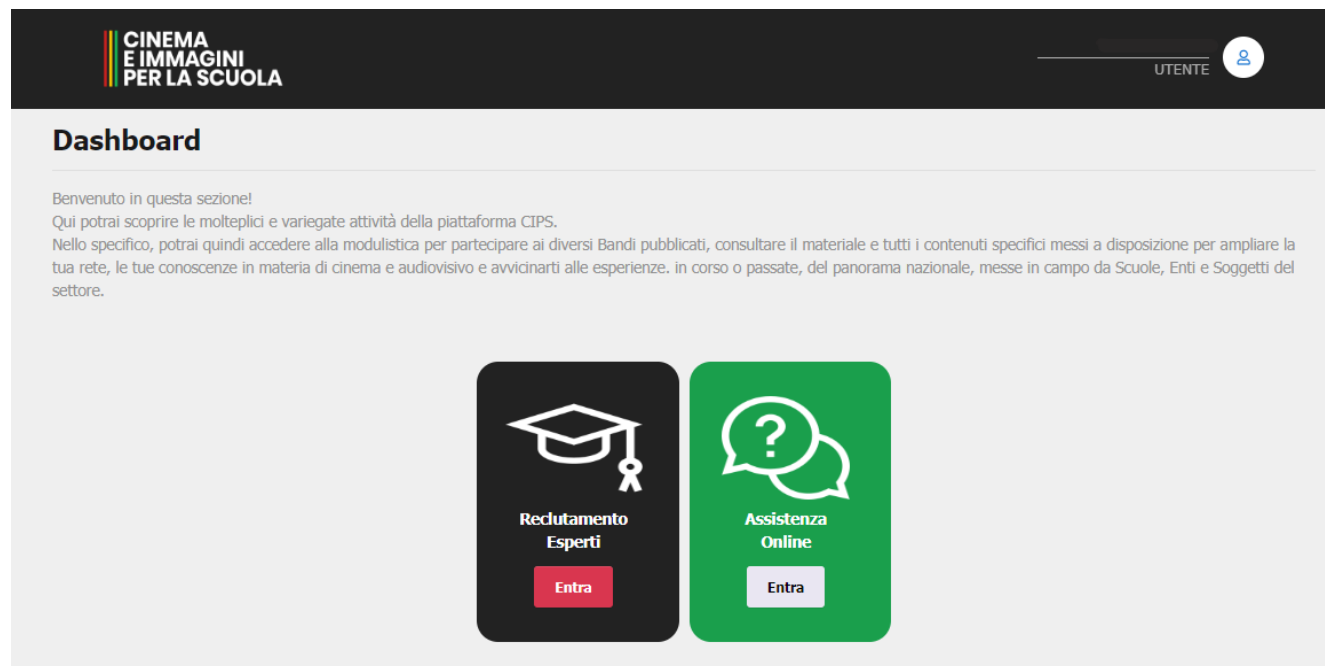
CINEMA
E IMMAGINI
PER LA SCUOLA

UTENTE

Dashboard

Benvenuto in questa sezione!
Qui potrai scoprire le molteplici e variegate attività della piattaforma CIPS.
Nello specifico, potrai quindi accedere alla modulistica per partecipare ai diversi Bandi pubblicati, consultare il materiale e tutti i contenuti specifici messi a disposizione per ampliare la tua rete, le tue conoscenze in materia di cinema e audiovisivo e avvicinarti alle esperienze. in corso o passate, del panorama nazionale, messe in campo da Scuole, Enti e Soggetti del settore.

?

Reclutamento
Esperti

Entra

Assistenza
Online

Entra